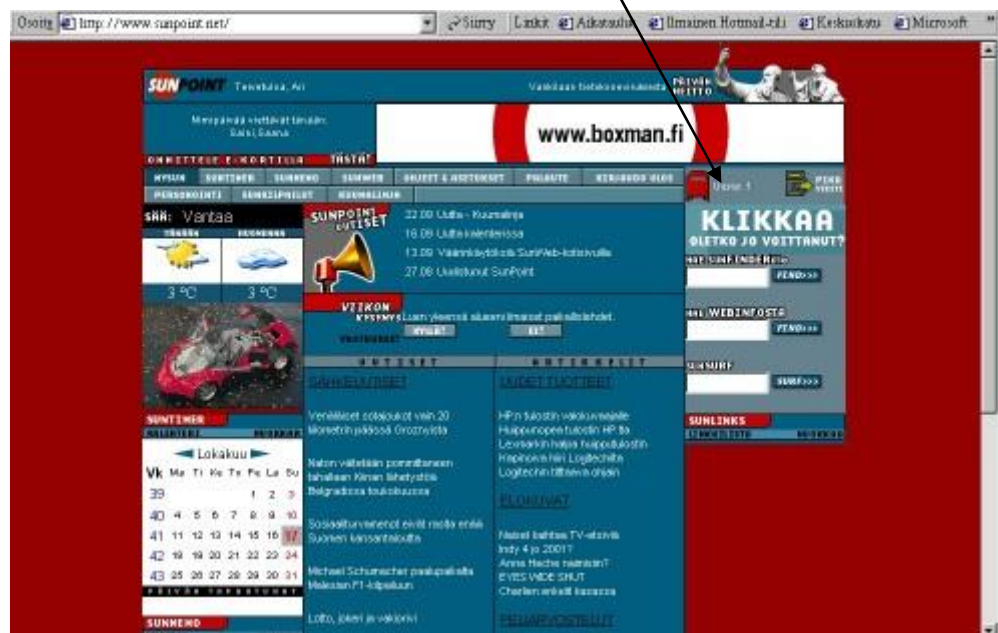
Osoite http://www.sunpoint.net/ Siirry Linkit Aikataulut Ilmainen Hotmail-tili Keskustelu Microsoft

SUNPOINT Tervetuloa, Ari

Vanhojen tietokoneidenasta PÄIVÄN WIITTO

Nimipäivää viettävät tänään: Salsi, Saana

LÄHETÄ E-KORTTEJA TÄSTÄ!

www.boxman.fi

NYSUN SUNTIMER SUNMENO SUNWEB OHJEET & ASETUKSET PALAUTE KIRJAUDU ULOS

PERSONOINTI SUNKÄVIJÄT KUUKALENNI

Uusia: 1

SÄÄ: Vantaa

TÄNÄÄN HUOMENNA

3 °C 3 °C

SUNPOINT UUTISET

22.09 Uutta - Kuumalinja
18.09 Uutta kalenterissa
13.09 Väliaikaistyökalu SunWeb-kotisivuille
27.08 Uudistunut SunPoint

VIIKON KYSYMYS Luen yleensä aluesivuilla ilmaiset paikallislehdet.

KYLLÄ EI

VASTAUKSET

UUTISET

SÄHKEUUTISET

Venäläiset sotajoukot vain 20 kilometrin päässä Groznyista

Naton välikäsien pommitetut tahallaan Kiinan lähetystöä Belgradissa toukokuussa

Sosiaaliturvamenot eivät riitä enää Suomen kansantaloutta

Michael Schumacher paalupaikalta Malesian F1-kilpailuun

Lotto, jokeri ja viikipivi

AIHEPIIRIT

UUDET TUOTTEET

HP:n tulostin valokuvaajalle
Huippunopea tulostin HP:llä
Lexmarkin halpa huipputulostin
Kaiken hiiri Logitechilta
Logitechin tiiftava ohjain

ELOKUVAT

Nobel bahtas TV-elokuva
Indy 4 jo 2001?
Anne Heche naimisiin?
EYES WIDE SHUT
Charlien erikoitt kasassa

PELIARVOSTELUT

SUNTIMER

Lokakuu

| Vk | Ma | Ti | Ke | To | Pe | La | Su |
|---|---|---|---|---|---|---|---|
| 39 | | | | | 1 | 2 | 3 |
| 40 | 4 | 5 | 6 | 7 | 8 | 9 | 10 |
| 41 | 11 | 12 | 13 | 14 | 15 | 16 | 17 |
| 42 | 18 | 19 | 20 | 21 | 22 | 23 | 24 |
| 43 | 25 | 26 | 27 | 28 | 29 | 30 | 31 |

SUNMENO

KLIKKAA OLETKO JO VOITTANUT?

HAE SUNFINDERISTA FIND>>

HAE WEBINFOSTA FIND>>

SUNSURF SURF>>

SUNLINKS